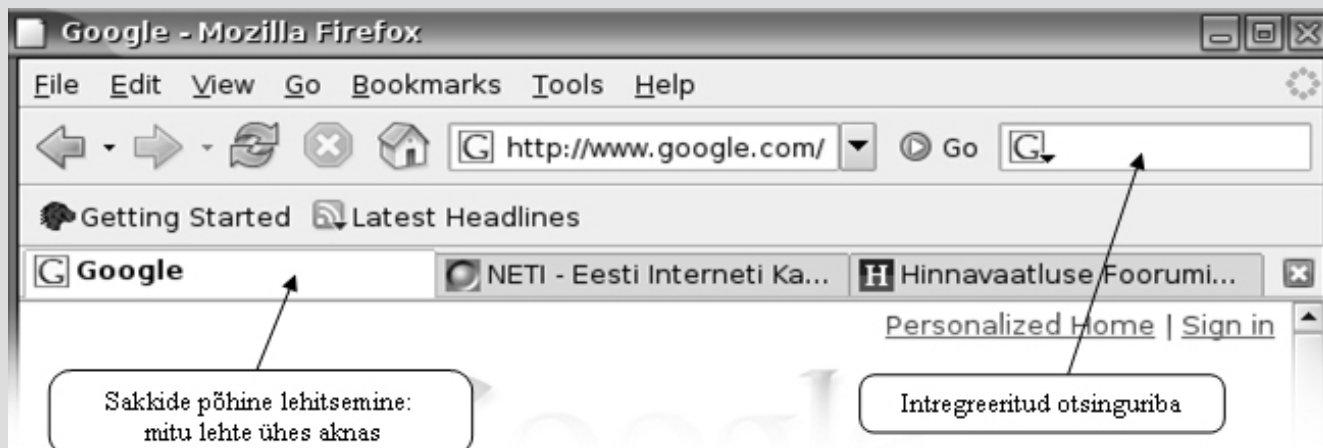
Google - Mozilla Firefox

File Edit View Go Bookmarks Tools Help

http://www.google.com/ Go

Getting Started Latest Headlines

Google NETI - Eesti Interneti Ka... Hinnavaatluse Foorumi...

Personalized Home | Sign in

Sakkide põhine lehitsemine: mitu lehte ühes aknas

Intregreeritud otsinguriba